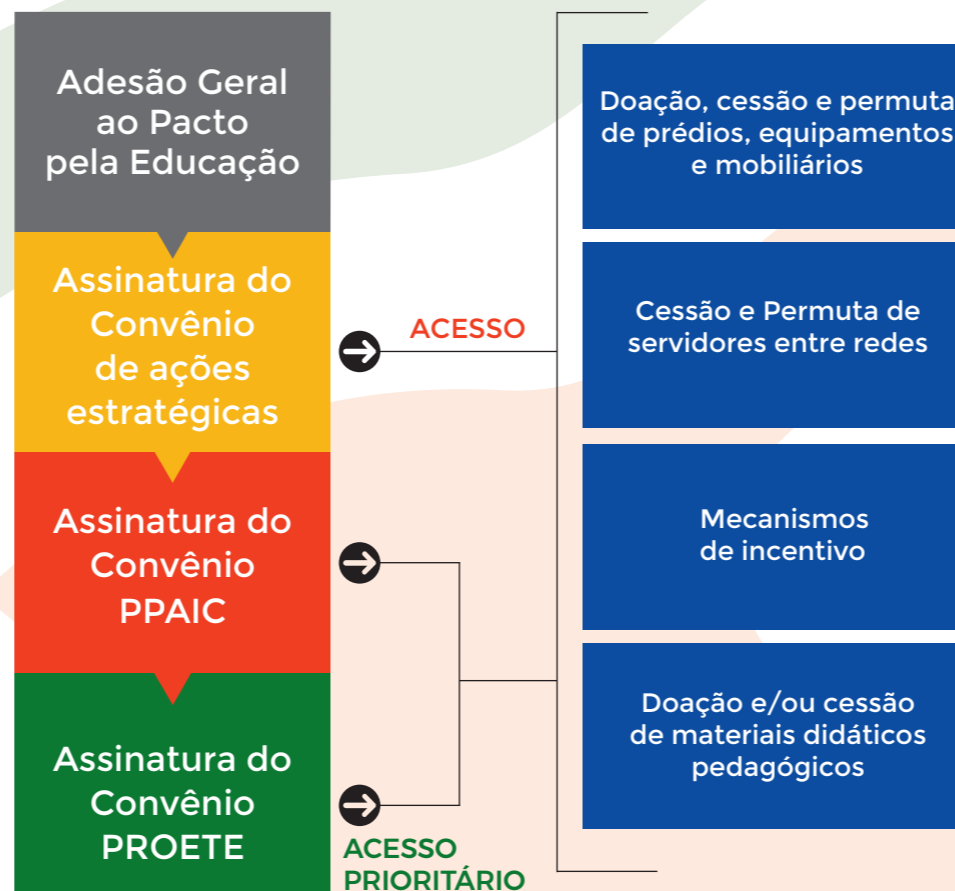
Adesão Geral ao Pacto pela Educação

Assinatura do Convênio de ações estratégicas

Assinatura do Convênio PPAIC

Assinatura do Convênio PROETE

ACESSO

ACESSO PRIORITÁRIO

Doação, cessão e permuta de prédios, equipamentos e mobiliários

Cessão e Permuta de servidores entre redes

Mecanismos de incentivo

Doação e/ou cessão de materiais didáticos pedagógicos